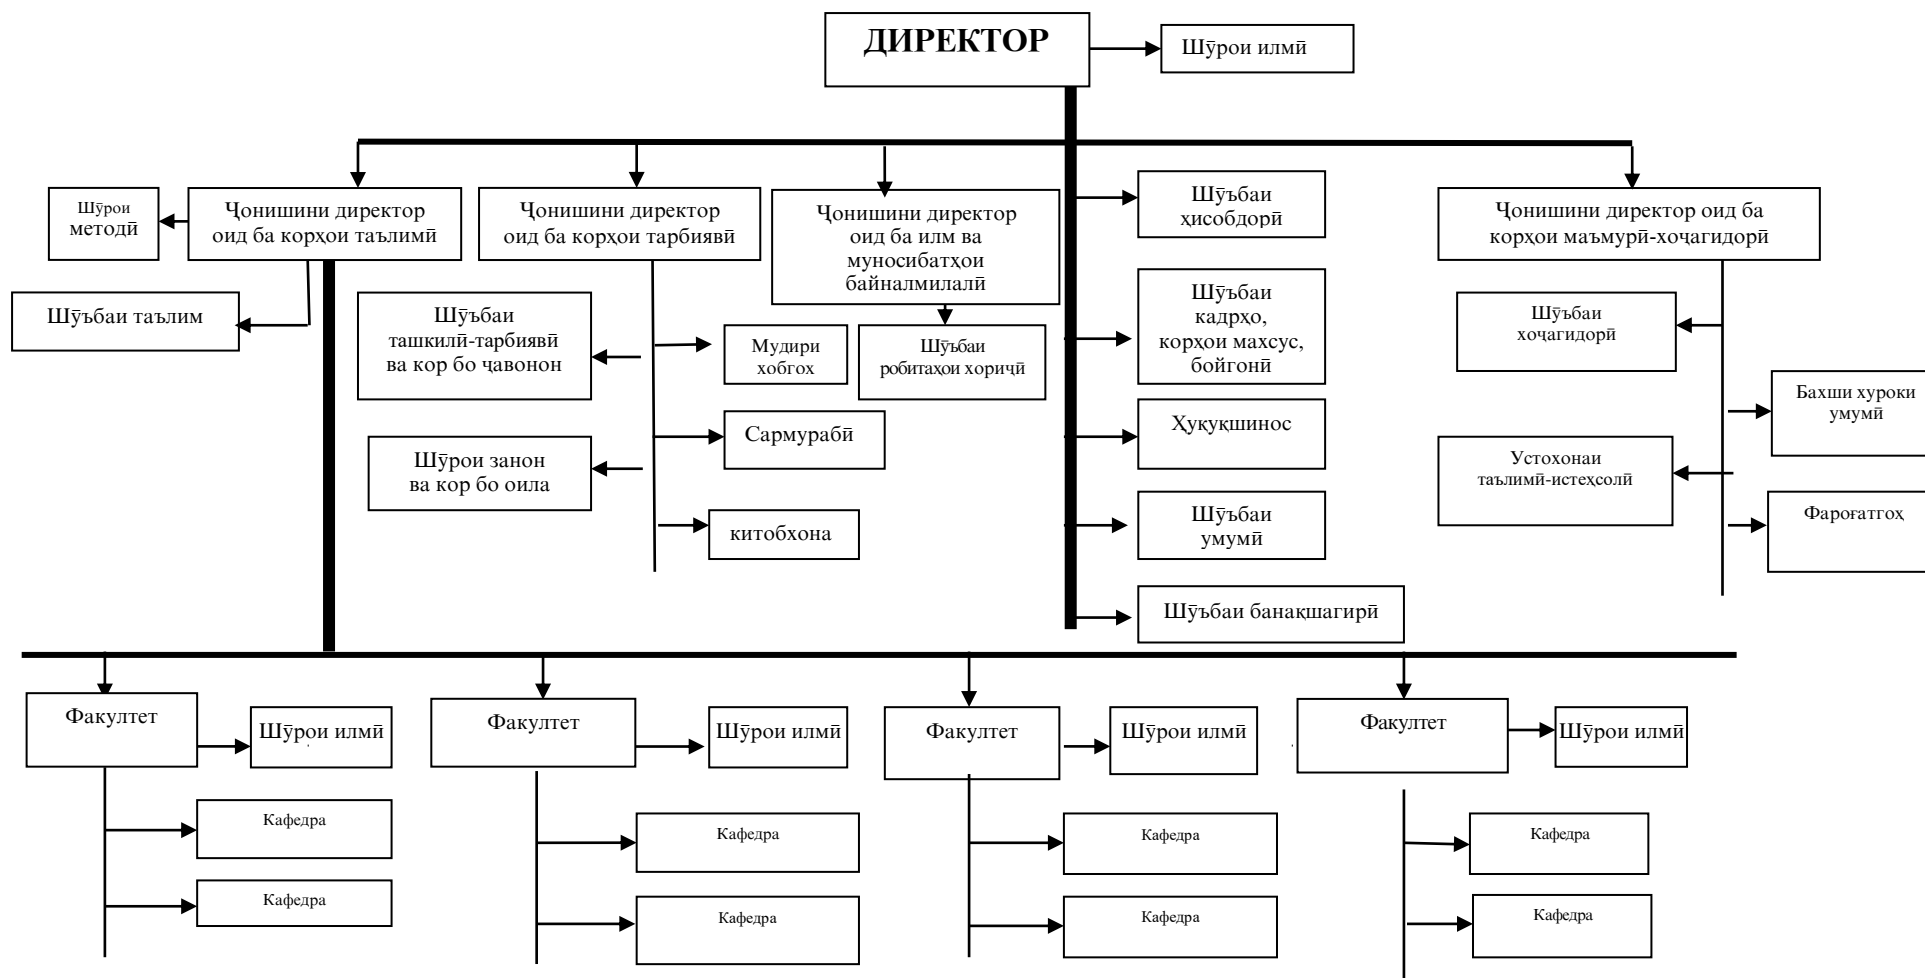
ДИРЕКТОР

Шӯрои илмӣ

Шӯрои методӣ

Ҷонишини директор оид ба корҳои таълимӣ

Шӯъбаи таълим

Ҷонишини директор оид ба корҳои тарбиявӣ

Шӯъбаи ташкилӣ-тарбиявӣ ва кор бо ҷавонон

Шӯрои занон ва кор бо оила

Мудири хобгоҳ

Сармурабӣ

китобхона

Ҷонишини директор оид ба илм ва муносибатҳои байналмилалӣ

Шӯъбаи робитаҳои хориҷӣ

Шӯъбаи ҳисобдорӣ

Шӯъбаи кадрҳо, корҳои махсус, бойгонӣ

Ҳуқуқшинос

Шӯъбаи умумӣ

Шӯъбаи банақшагирӣ

Ҷонишини директор оид ба корҳои маъмурӣ-хоҷагидорӣ

Шӯъбаи хоҷагидорӣ

Бахши хуроки умумӣ

Устохонаи таълимӣ-истеҳсолӣ

Фароғатгоҳ

Факултет

Шӯрои илмӣ

Кафедра

Кафедра

Факултет

Шӯрои илмӣ

Кафедра

Кафедра

Факултет

Шӯрои илмӣ

Кафедра

Кафедра

Факултет

Шӯрои илмӣ

Кафедра

Кафедра